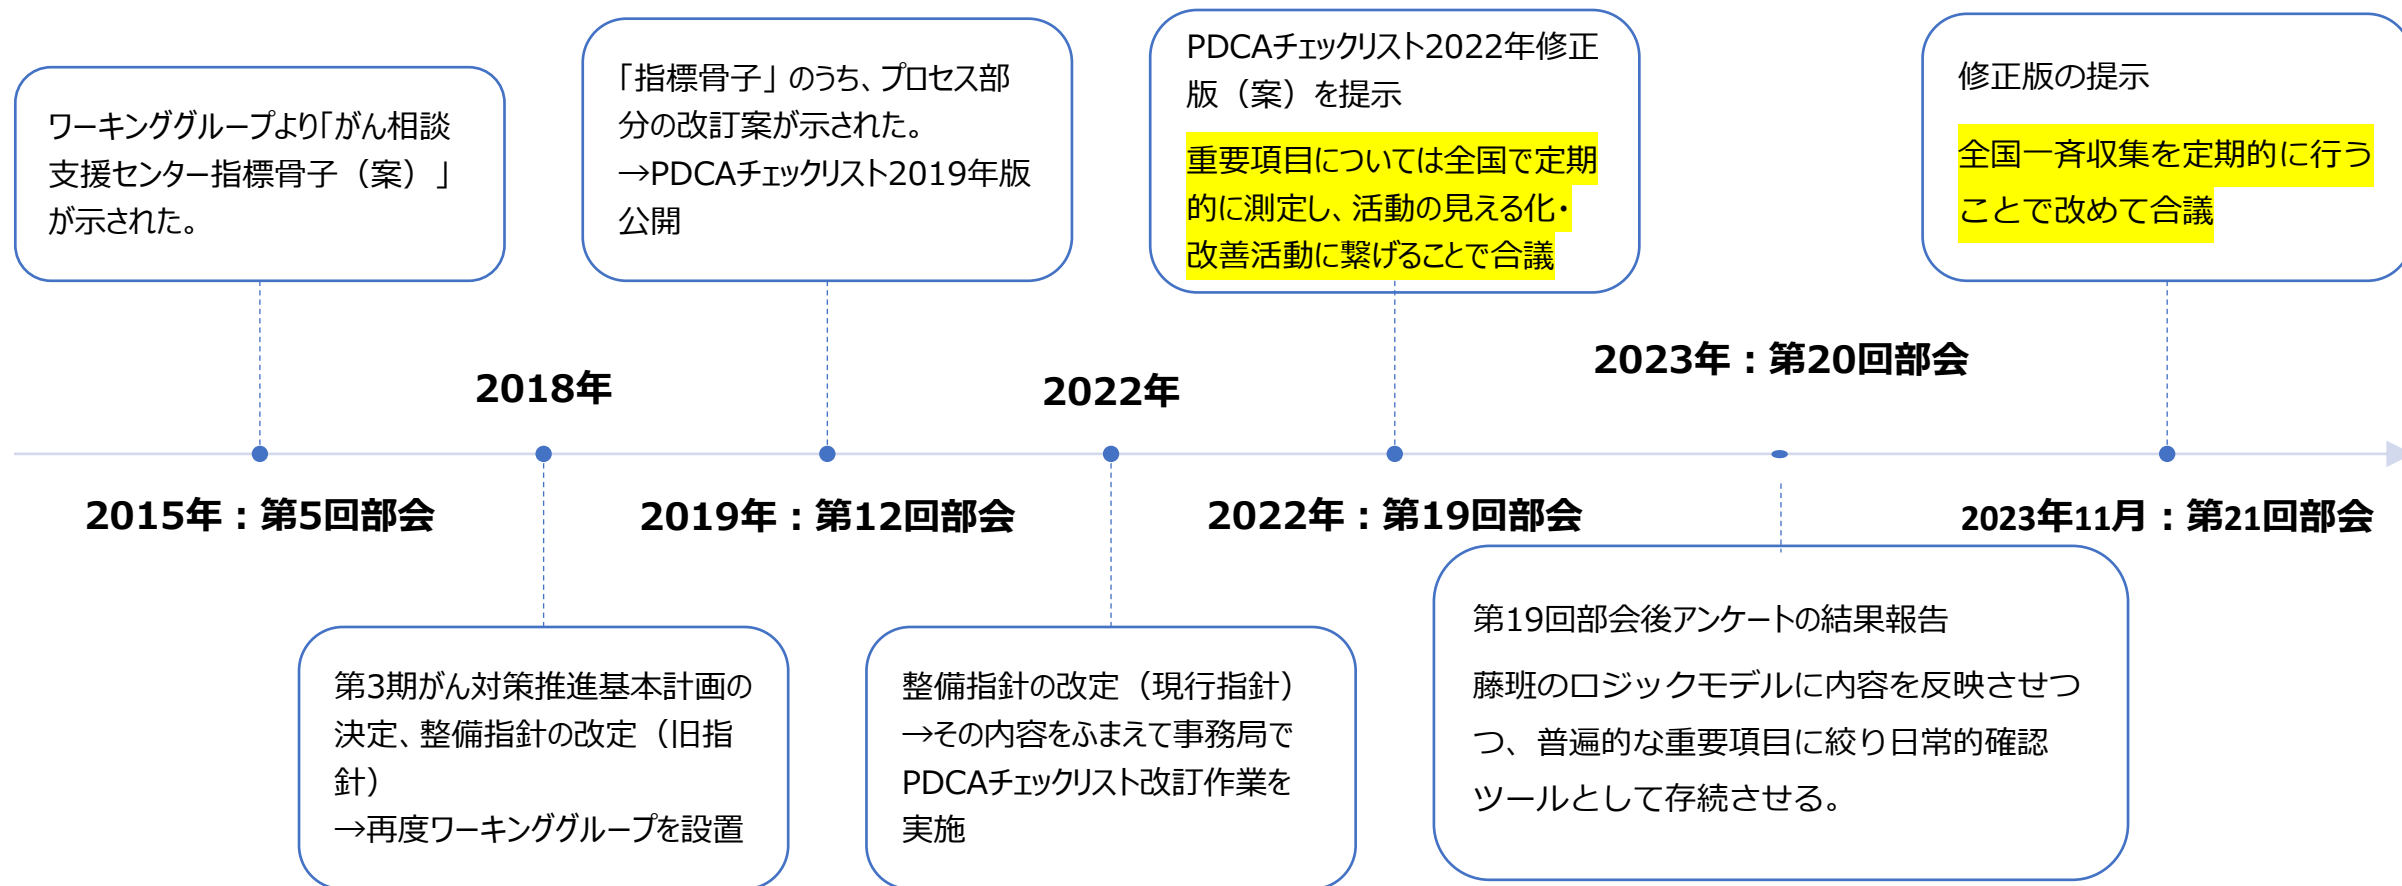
ワーキンググループより「がん相談支援センター指標骨子（案）」が示された。

2015年：第5回部会

2018年

第3期がん対策推進基本計画の決定、整備指針の改定（旧指針）
→再度ワーキンググループを設置

「指標骨子」のうち、プロセス部分の改訂案が示された。
→PDCAチェックリスト2019年版公開

2019年：第12回部会

2022年

整備指針の改定（現行指針）
→その内容をふまえて事務局でPDCAチェックリスト改訂作業を実施

PDCAチェックリスト2022年修正版（案）を提示

重要項目については全国で定期的に測定し、活動の見える化・改善活動に繋げることで合議

2022年：第19回部会

2023年：第20回部会

第19回部会後アンケートの結果報告

藤班のロジックモデルに内容を反映させつつ、普遍的な重要項目に絞り日常的確認ツールとして存続させる。

修正版の提示

全国一斉収集を定期的に行うことで改めて合議

2023年11月：第21回部会